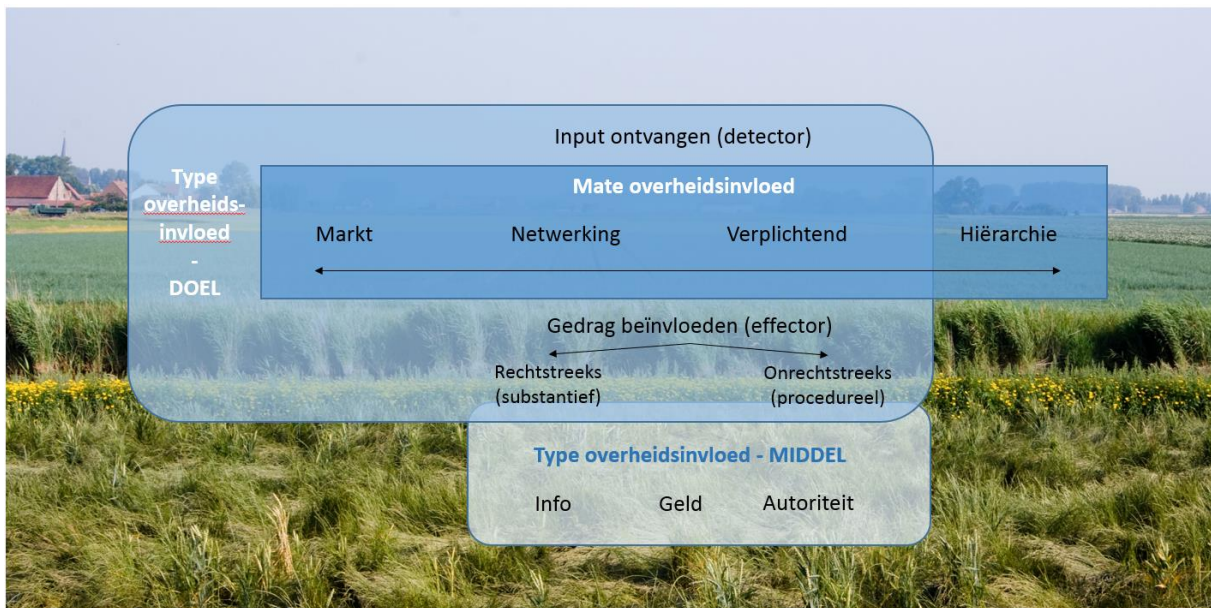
Input ontvangen (detector)

Type overheidsinvloed - DOEL

Mate overheidsinvloed

Markt Netwerking Verplichtend Hiërarchie

Gedrag beïnvloeden (effector)

Rechtstreeks (substantief)

Onrechtstreeks (procedureel)

Type overheidsinvloed - MIDDEL

Info Geld Autoriteit